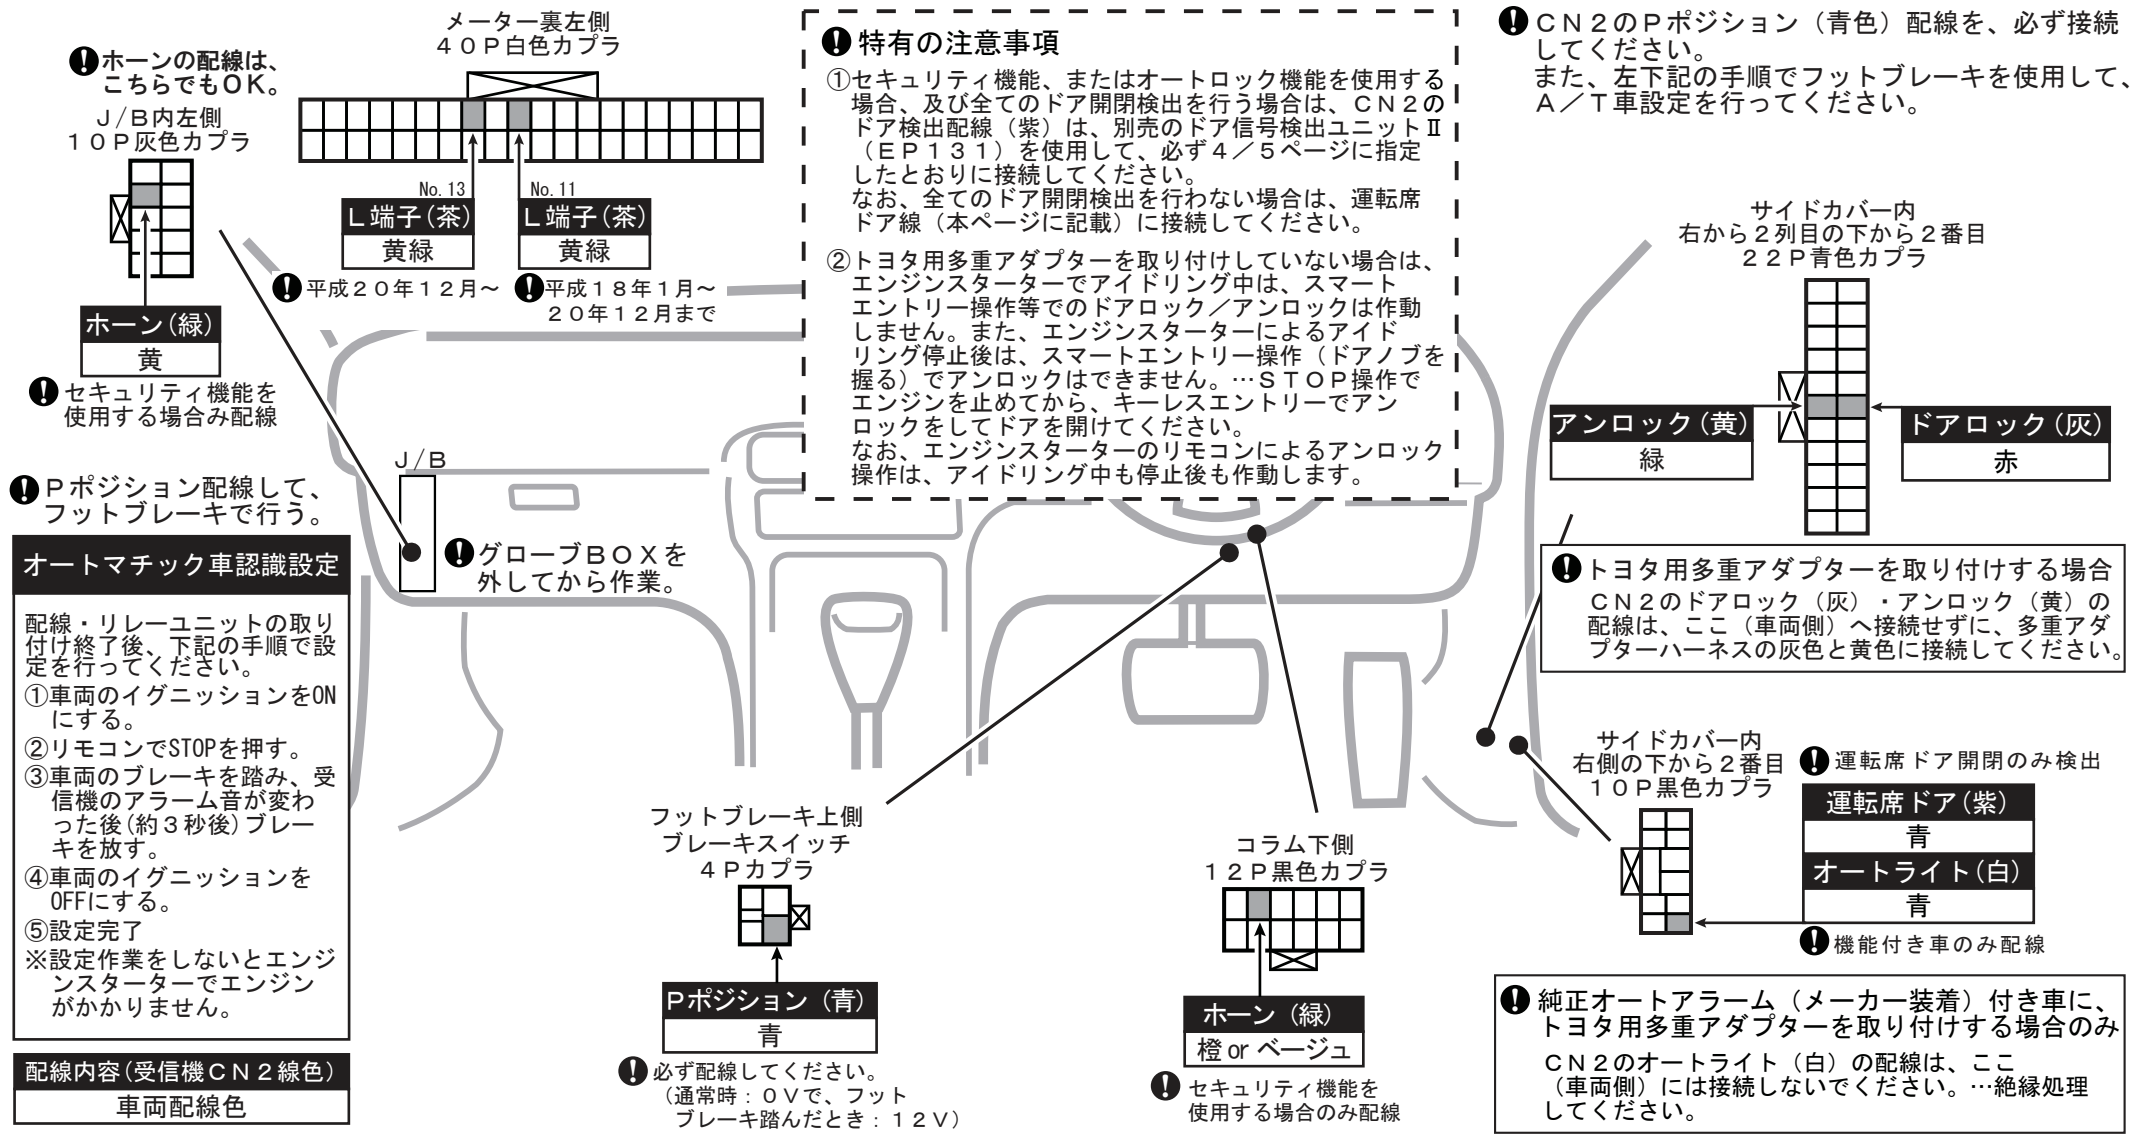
!ホーンの配線は、こちらでもOK。

J/B内左側
10P灰色カプラ

ホーン(緑)
黄

!セキュリティ機能を使用する場合み配線

メーター裏左側
40P白色カプラ

No. 13
L端子(茶)
黄緑

No. 11
L端子(茶)
黄緑

!平成20年12月～

!平成18年1月～20年12月まで

!特有の注意事項

①セキュリティ機能、またはオートロック機能を使用する場合、及び全てのドア開閉検出を行う場合は、CN2のドア検出配線(紫)は、別売のドア信号検出ユニットⅡ(EP131)を使用して、必ず4/5ページに指定したとおりに接続してください。
なお、全てのドア開閉検出を行わない場合は、運転席ドア線(本ページに記載)に接続してください。

②トヨタ用多重アダプターを取り付けしていない場合は、エンジンスターターでアイドリング中は、スマートエントリー操作等でのドアロック/アンロックは作動しません。また、エンジンスターターによるアイドリング停止後は、スマートエントリー操作(ドアノブを握る)でアンロックはできません。…STOP操作でエンジンを止めてから、キーレスエントリーでアンロックをしてドアを開けてください。
なお、エンジンスターターのリモコンによるアンロック操作は、アイドリング中も停止後も作動します。

!CN2のPポジション(青色)配線を、必ず接続してください。
また、左下記の手順でフットブレーキを使用して、A/T車設定を行ってください。

サイドカバー内
右から2列目の下から2番目
22P青色カプラ

アンロック(黄)
緑

ドアロック(灰)
赤

!トヨタ用多重アダプターを取り付けする場合
CN2のドアロック(灰)・アンロック(黄)の配線は、ここ(車両側)へ接続せずに、多重アダプターハーネスの灰色と黄色に接続してください。

J/B

!グローブBOXを外してから作業。

!Pポジション配線して、フットブレーキで行う。

オートマチック車認識設定

配線・リレーユニットの取り付け終了後、下記の手順で設定を行ってください。
①車両のイグニッションをONにする。
②リモコンでSTOPを押す。
③車両のブレーキを踏み、受信機のアラーム音が変わった後(約3秒後)ブレーキを放す。
④車両のイグニッションをOFFにする。
⑤設定完了
※設定作業をしないとエンジンスターターでエンジンがかかりません。

配線内容(受信機CN2線色)
車両配線色

フットブレーキ上側
ブレーキスイッチ
4Pカプラ

Pポジション(青)
青

!必ず配線してください。
(通常時:0Vで、フットブレーキ踏んだとき:12V)

コラム下側
12P黒色カプラ

ホーン(緑)
橙 or ベージュ

!セキュリティ機能を使用する場合のみ配線

サイドカバー内
右側の下から2番目
10P黒色カプラ

!運転席ドア開閉のみ検出

運転席ドア(紫)
青
オートライト(白)
青

!機能付き車のみ配線

!純正オートアラーム(メーカー装着)付き車に、トヨタ用多重アダプターを取り付けする場合のみ
CN2のオートライト(白)の配線は、ここ(車両側)には接続しないでください。…絶縁処理してください。